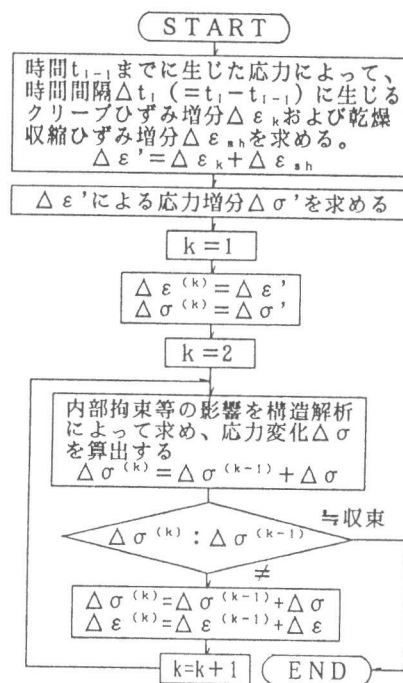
START

時間$t_{i-1}$までに生じた応力によって、時間間隔$\Delta t_i$（$=t_i-t_{i-1}$）に生じるクリープひずみ増分$\Delta\varepsilon_k$および乾燥収縮ひずみ増分$\Delta\varepsilon_{sh}$を求める。
$\Delta\varepsilon' = \Delta\varepsilon_k + \Delta\varepsilon_{sh}$

$\Delta\varepsilon'$による応力増分$\Delta\sigma'$を求める

$k=1$

$\Delta\varepsilon^{(k)} = \Delta\varepsilon'$
$\Delta\sigma^{(k)} = \Delta\sigma'$

$k=2$

内部拘束等の影響を構造解析によって求め、応力変化$\Delta\sigma$を算出する
$\Delta\sigma^{(k)} = \Delta\sigma^{(k-1)} + \Delta\sigma$

$\Delta\sigma^{(k)} : \Delta\sigma^{(k-1)}$

≒収束

≠

$\Delta\sigma^{(k)} = \Delta\sigma^{(k-1)} + \Delta\sigma$
$\Delta\varepsilon^{(k)} = \Delta\varepsilon^{(k-1)} + \Delta\varepsilon$

$k=k+1$

END